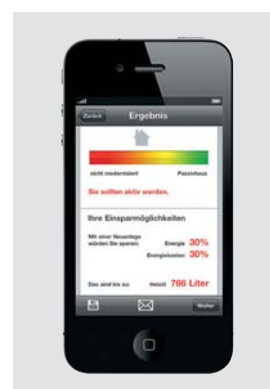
Zurück
Ergebnis

nicht modernisiert
Passivhaus

Sie sollten aktiv werden.

Ihre Einsparmöglichkeiten

Mit einer Neuanlage würden Sie sparen:
Energie 30%
Energiekosten 30%

Das sind bis zu
Heizöl 766 Liter

Weiter